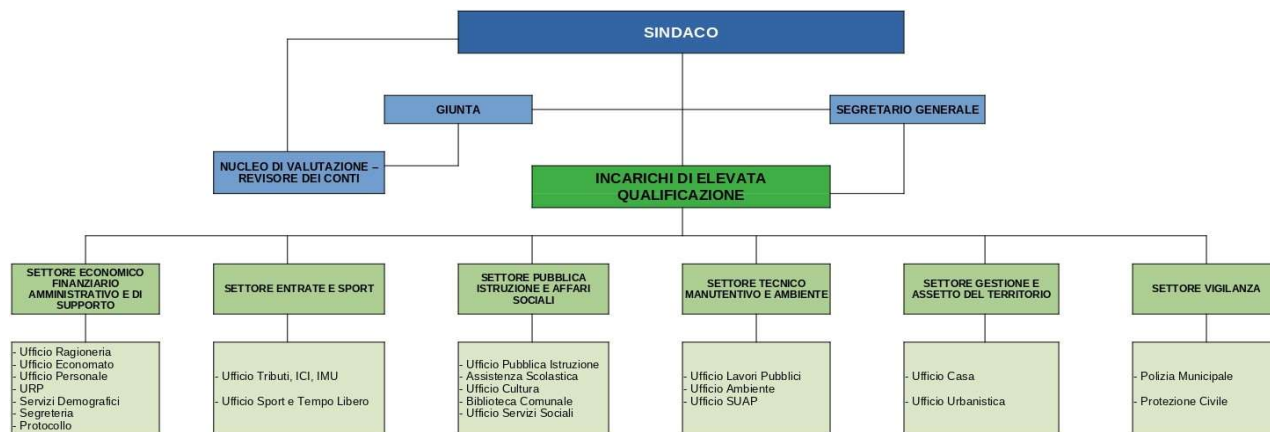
SINDACO

GIUNTA

SEGRETARIO GENERALE

NUCLEO DI VALUTAZIONE – REVISORE DEI CONTI

INCARICHI DI ELEVATA QUALIFICAZIONE

SETTORE ECONOMICO FINANZIARIO AMMINISTRATIVO E DI SUPPORTO

- Ufficio Ragioneria
- Ufficio Economato
- Ufficio Personale
- URP
- Servizi Demografici
- Segreteria
- Protocollo

SETTORE ENTRATE E SPORT

- Ufficio Tributi, ICI, IMU

- Ufficio Sport e Tempo Libero

SETTORE PUBBLICA ISTRUZIONE E AFFARI SOCIALI

- Ufficio Pubblica Istruzione
- Assistenza Scolastica
- Ufficio Cultura
- Biblioteca Comunale
- Ufficio Servizi Sociali

SETTORE TECNICO MANUTENTIVO E AMBIENTE

- Ufficio Lavori Pubblici
- Ufficio Ambiente
- Ufficio SUAP

SETTORE GESTIONE E ASSETTO DEL TERRITORIO

- Ufficio Casa

- Ufficio Urbanistica

SETTORE VIGILANZA

- Polizia Municipale

- Protezione Civile